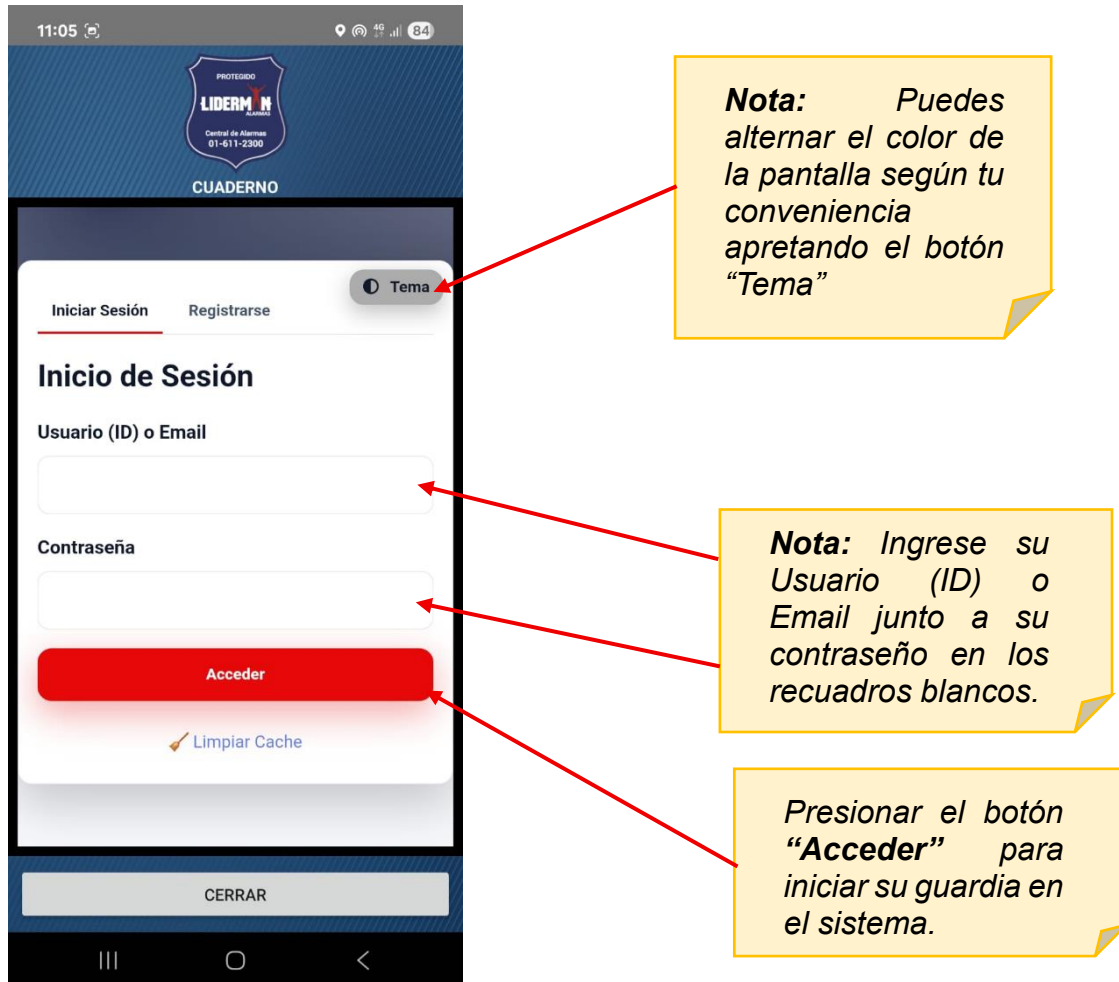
11:05

84

PROTEGIDO

LIDERMAN

ALARMAS

Central de Alarmas
01-611-2300

CUADERNO

Tema

Iniciar Sesión

Registrarse

Inicio de Sesión

Usuario (ID) o Email

Contraseña

Acceder

Limpiar Cache

CERRAR

**Nota:** Puedes alternar el color de la pantalla según tu conveniencia apretando el botón "Tema"

**Nota:** Ingrese su Usuario (ID) o Email junto a su contraseño en los recuadros blancos.

Presionar el botón **"Acceder"** para iniciar su guardia en el sistema.